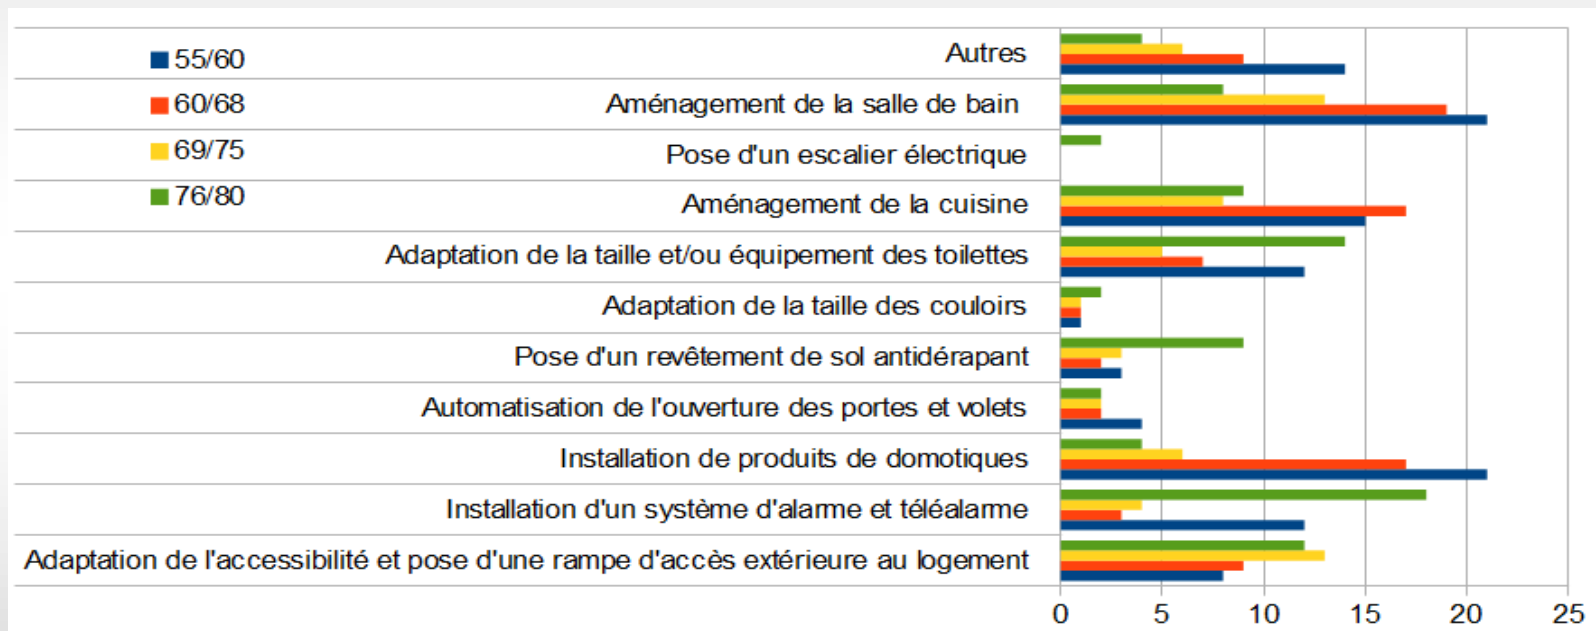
55/60
60/68
69/75
76/80

Autres
Aménagement de la salle de bain
Pose d'un escalier électrique
Aménagement de la cuisine
Adaptation de la taille et/ou équipement des toilettes
Adaptation de la taille des couloirs
Pose d'un revêtement de sol antidérapant
Automatisation de l'ouverture des portes et volets
Installation de produits de domotiques
Installation d'un système d'alarme et téléalarme
Adaptation de l'accessibilité et pose d'une rampe d'accès extérieure au logement

0 5 10 15 20 25